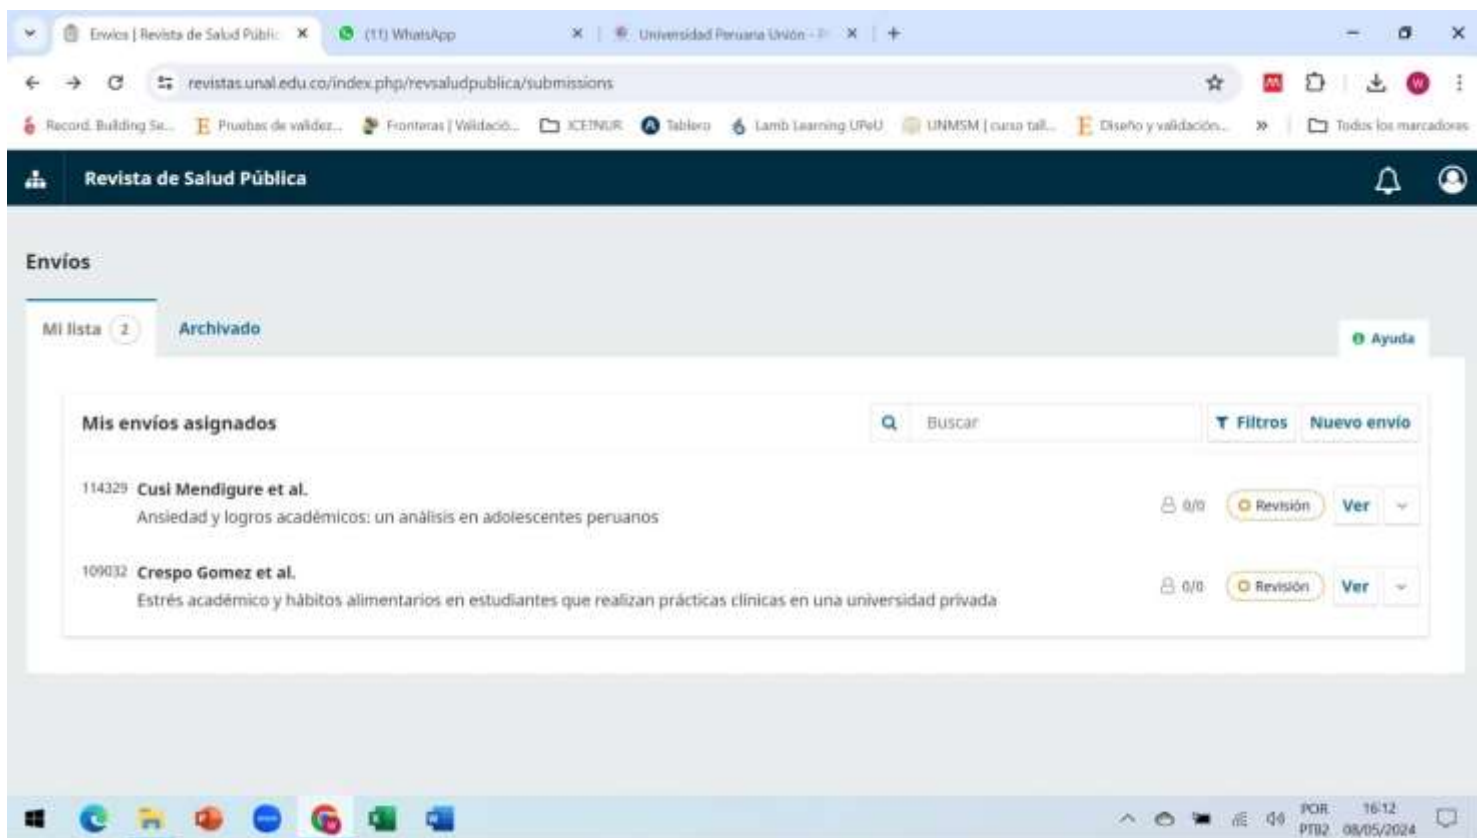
Envíos | Revista de Salud Públic
(11) WhatsApp
Universidad Peruana Unión - P
revistas.unal.edu.co/index.php/revsaludpublica/submissions
Record. Building Se... Pruebas de validez... Fronteras | Validació... ICETNUR Tablero Lamb Learning UPeU UNMSM | curso tall... Diseño y validación... » Todos los marcadores

Revista de Salud Pública

Envíos

Mi lista 2
Archivado
Ayuda

Mis envíos asignados
Buscar
Filtros
Nuevo envío

114329 Cusi Mendigure et al.
Ansiedad y logros académicos: un análisis en adolescentes peruanos
0/0
Revisión
Ver

109032 Crespo Gomez et al.
Estrés académico y hábitos alimentarios en estudiantes que realizan prácticas clínicas en una universidad privada
0/0
Revisión
Ver

POR PTB2 16:12 08/05/2024